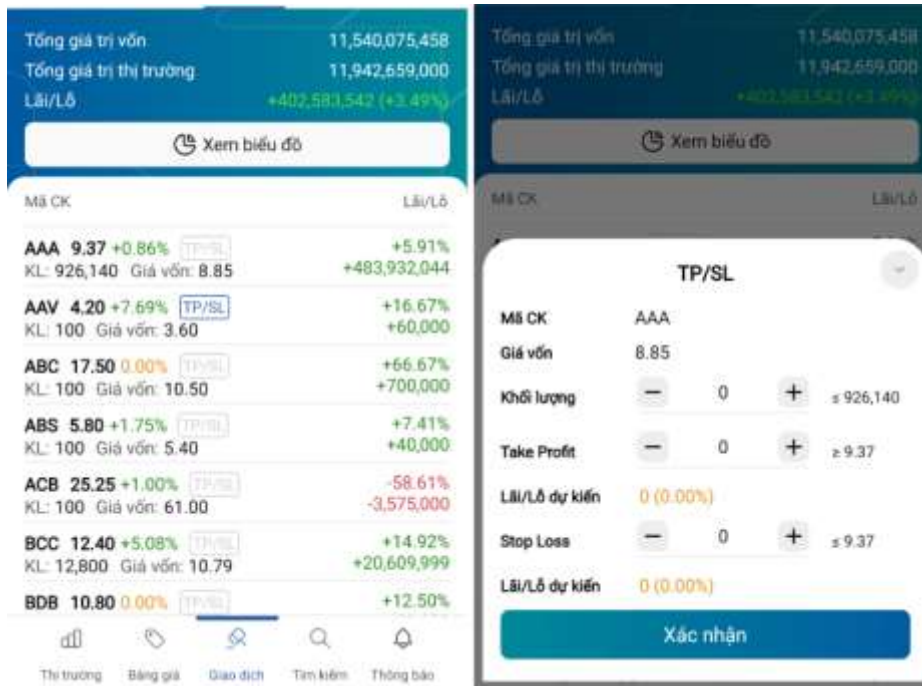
Tổng giá trị vốn 11,540,075,458
Tổng giá trị thị trường 11,942,659,000
Lãi/Lỗ +402,583,542 (+3.49%)

Xem biểu đồ

Mã CK Lãi/Lỗ

AAA 9.37 +0.86% TP/SL +5.91%
KL: 926,140 Giá vốn: 8.85 +483,932,044

AAV 4.20 +7.69% TP/SL +16.67%
KL: 100 Giá vốn: 3.60 +60,000

ABC 17.50 0.00% TP/SL +66.67%
KL: 100 Giá vốn: 10.50 +700,000

ABS 5.80 +1.75% TP/SL +7.41%
KL: 100 Giá vốn: 5.40 +40,000

ACB 25.25 +1.00% TP/SL -58.61%
KL: 100 Giá vốn: 61.00 -3,575,000

BCC 12.40 +5.08% TP/SL +14.92%
KL: 12,800 Giá vốn: 10.79 +20,609,999

BDB 10.80 0.00% TP/SL +12.50%

Thị trường Bảng giá Giao dịch Tìm kiếm Thông báo

Tổng giá trị vốn 11,540,075,458
Tổng giá trị thị trường 11,942,659,000
Lãi/Lỗ +402,583,542 (+3.49%)

Xem biểu đồ

Mã CK Lãi/Lỗ

TP/SL

Mã CK AAA
Giá vốn 8.85
Khối lượng − 0 + ≤ 926,140
Take Profit − 0 + ≥ 9.37
Lãi/Lỗ dự kiến 0 (0.00%)
Stop Loss − 0 + ≤ 9.37
Lãi/Lỗ dự kiến 0 (0.00%)

Xác nhận